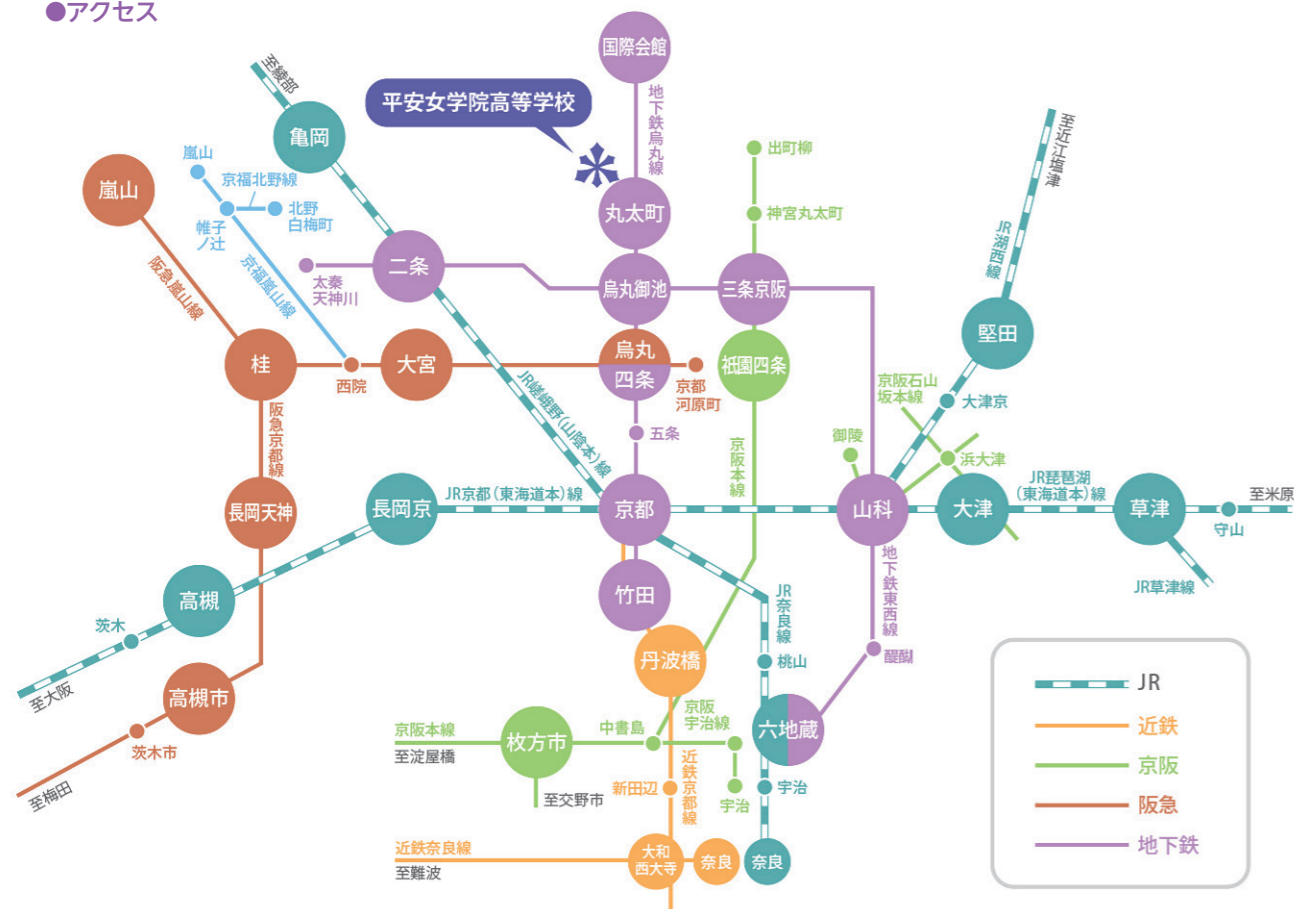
●アクセス

平安女学院高等学校

国際会館
地下鉄烏丸線
丸太町
烏丸御池
烏丸
四条
五条
京都
竹田

至綾部
亀岡
二条
JR嵯峨野(山陰本)線

嵐山
京福北野線
帷子ノ辻
北野白梅町
京福嵐山線
太秦天神川
西院

嵐山
阪急嵐山線
桂
大宮
京都河原町
阪急京都線
長岡天神
高槻市
茨木市
至梅田

長岡京
JR京都(東海道本)線
高槻
茨木
至大阪

出町柳
神宮丸太町
三条京阪
祇園四条
京阪本線

山科
京阪石山坂本線
御陵
地下鉄東西線
醍醐
六地蔵
桃山
JR奈良線
宇治
奈良

丹波橋
中書島
京阪宇治線
宇治
近鉄京都線
新田辺
大和西大寺
奈良
近鉄奈良線
至難波

京阪本線
至淀屋橋
枚方市
至交野市

至近江塩津
JR湖西線
堅田
大津京
浜大津
大津
JR琵琶湖(東海道本)線
草津
守山
至米原
JR草津線

JR
近鉄
京阪
阪急
地下鉄